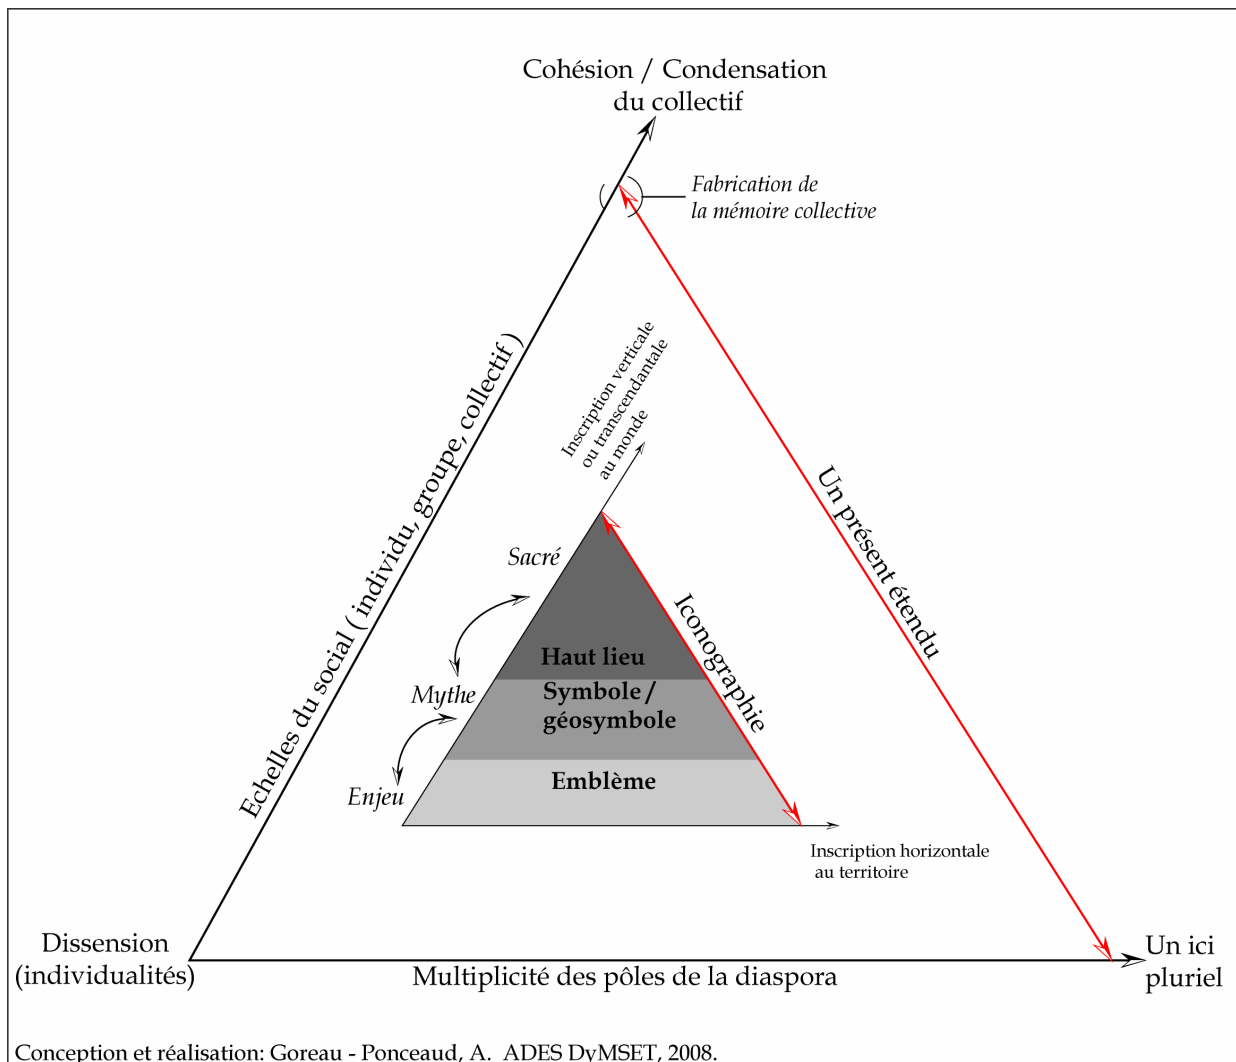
Cohésion / Condensation du collectif

Fabrication de la mémoire collective

Echelles du social ( individu, groupe, collectif )

Un présent étendu

Inscription verticale ou transcendantale au monde

Sacré

Mythe

Enjeu

Haut lieu

Symbole / géosymbole

Emblème

Iconographie

Inscription horizontale au territoire

Dissension (individualités)

Multiplicité des pôles de la diaspora

Un ici pluriel

Conception et réalisation: Goreau - Ponceaud, A. ADES DyMSET, 2008.